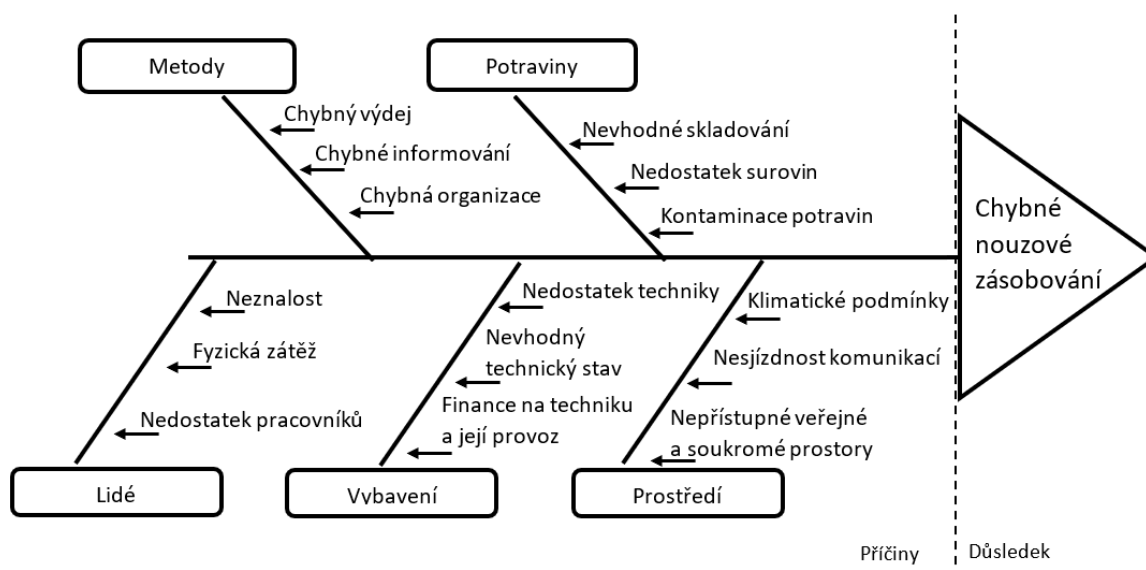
Metody

Chybný výdej

Chybné informování

Chybná organizace

Potraviny

Nevhodné skladování

Nedostatek surovin

Kontaminace potravin

Chybné nouzové zásobování

Neznalost

Fyzická zátěž

Nedostatek pracovníků

Nedostatek techniky

Nevhodný technický stav

Finance na techniku a její provoz

Klimatické podmínky

Nesjízdnost komunikací

Nepřístupné veřejné a soukromé prostory

Lidé

Vybavení

Prostředí

Příčiny

Důsledek